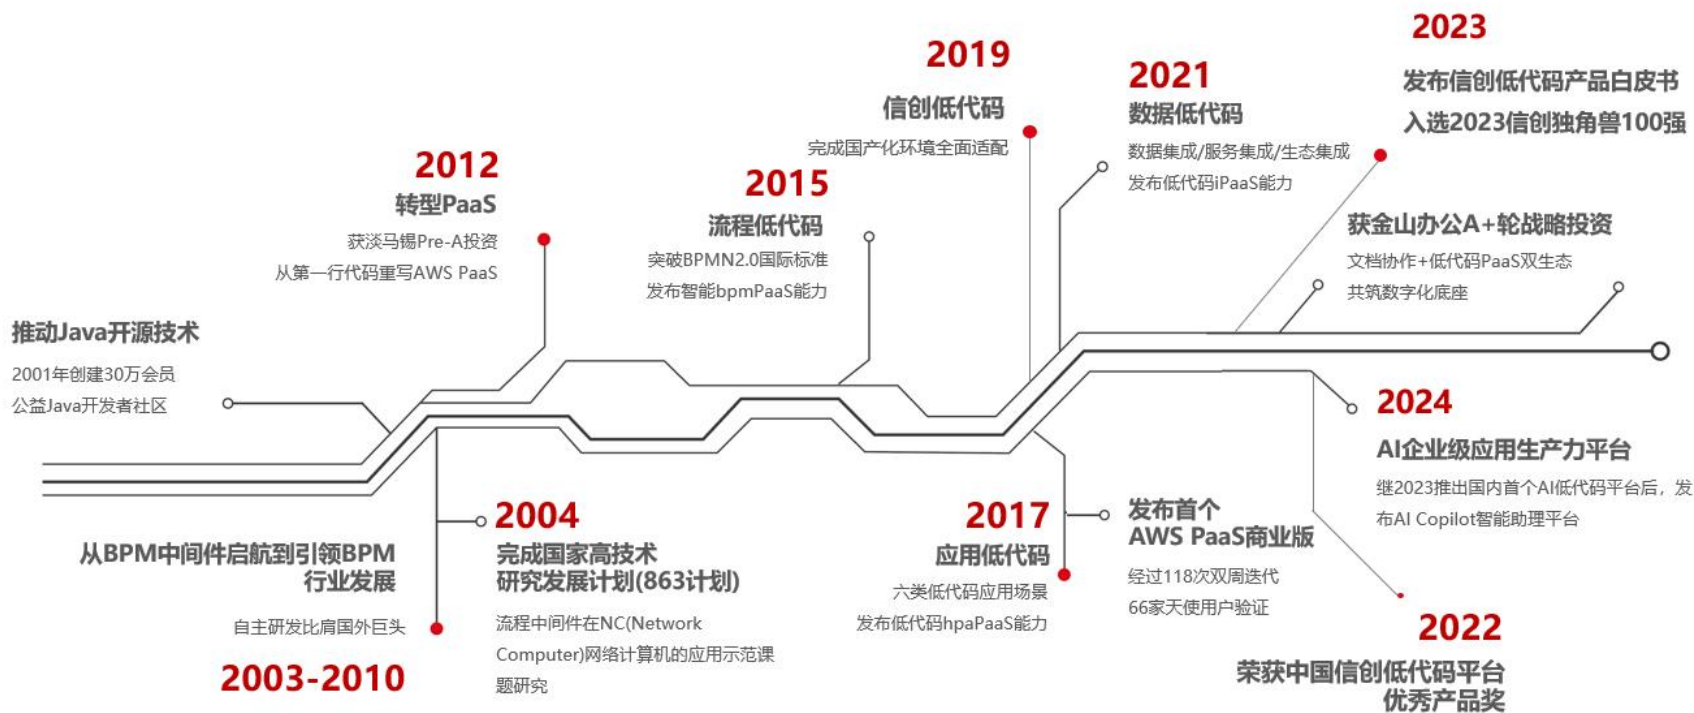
2023
发布信创低代码产品白皮书
入选2023信创独角兽100强

2019
信创低代码
完成国产化环境全面适配

2021
数据低代码
数据集成/服务集成/生态集成
发布低代码iPaaS能力

2012
转型PaaS
获淡马锡Pre-A投资
从第一行代码重写AWS PaaS

2015
流程低代码
突破BPMN2.0国际标准
发布智能bpmPaaS能力

获金山办公A+轮战略投资
文档协作+低代码PaaS双生态
共筑数字化底座

推动Java开源技术
2001年创建30万会员
公益Java开发者社区

2024
AI企业级应用生产力平台
继2023推出国内首个AI低代码平台后，发布AI Copilot智能助理平台

2004
完成国家高技术研究发展计划(863计划)
流程中间件在NC(Network Computer)网络计算机的应用示范课题研究

从BPM中间件启航到引领BPM行业发展
自主研发比肩国外巨头
2003-2010

2017
应用低代码
六类低代码应用场景
发布低代码hpaPaaS能力

发布首个
AWS PaaS商业版
经过118次双周迭代
66家天使用户验证

2022
荣获中国信创低代码平台优秀产品奖